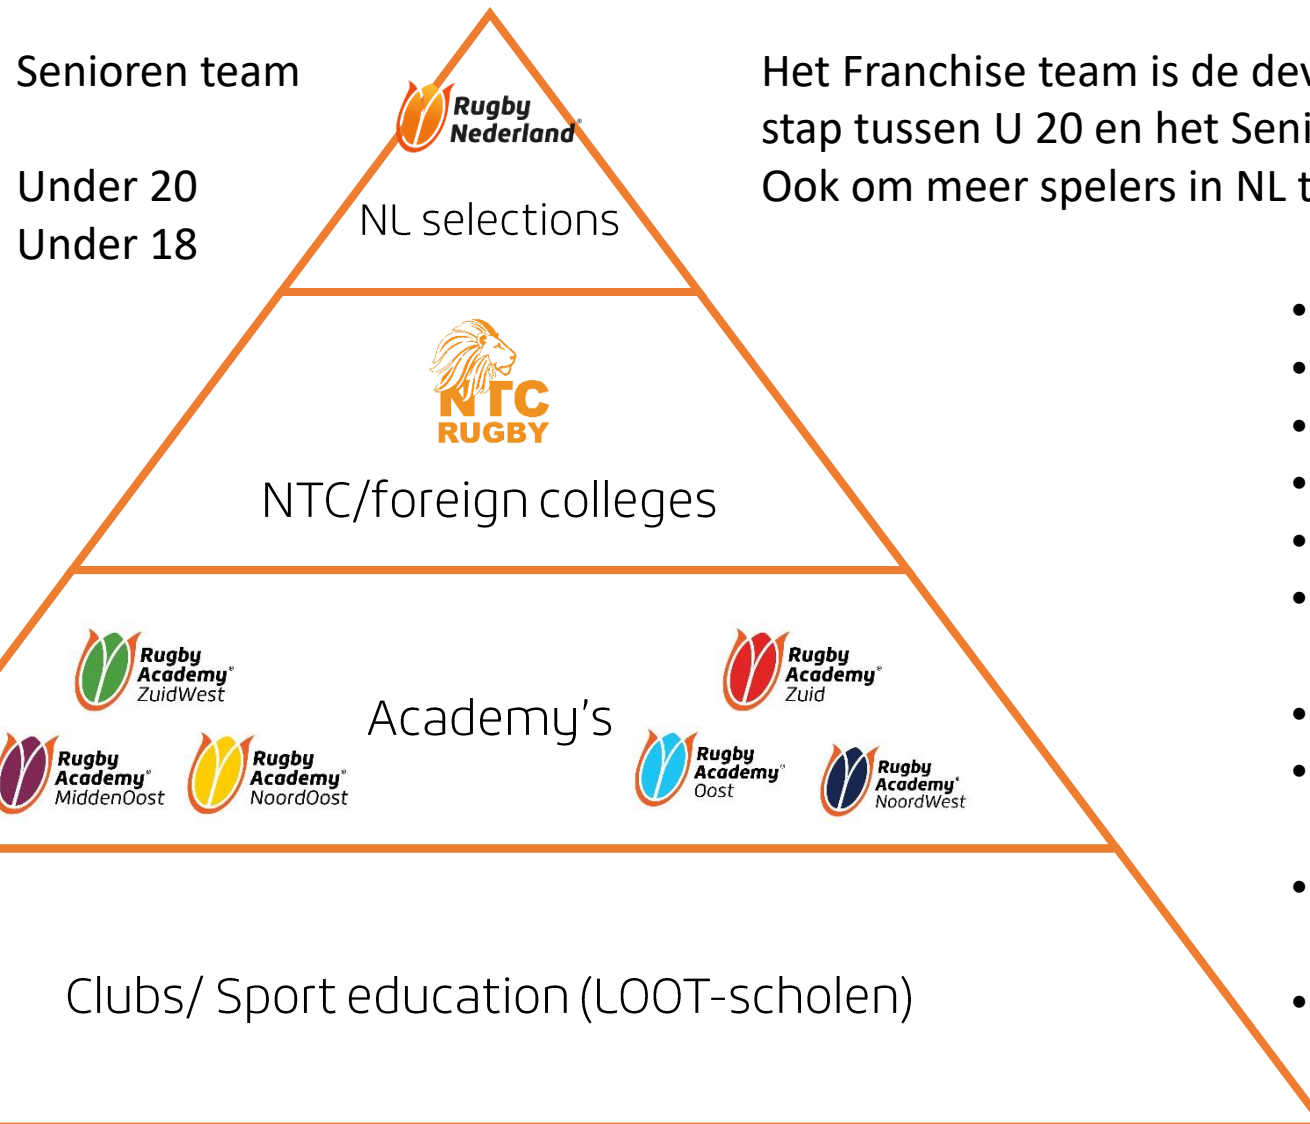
Senioren team

Under 20
Under 18

Rugby Nederland

NL selections

NTC RUGBY

NTC/foreign colleges

Rugby Academy ZuidWest

Rugby Academy Zuid

Academy's

Rugby Academy MiddenOost

Rugby Academy NoordOost

Rugby Academy Oost

Rugby Academy NoordWest

Clubs/ Sport education (LOOT-scholen)

Het Franchise team is de dev
stap tussen U 20 en het Seni
Ook om meer spelers in NL t